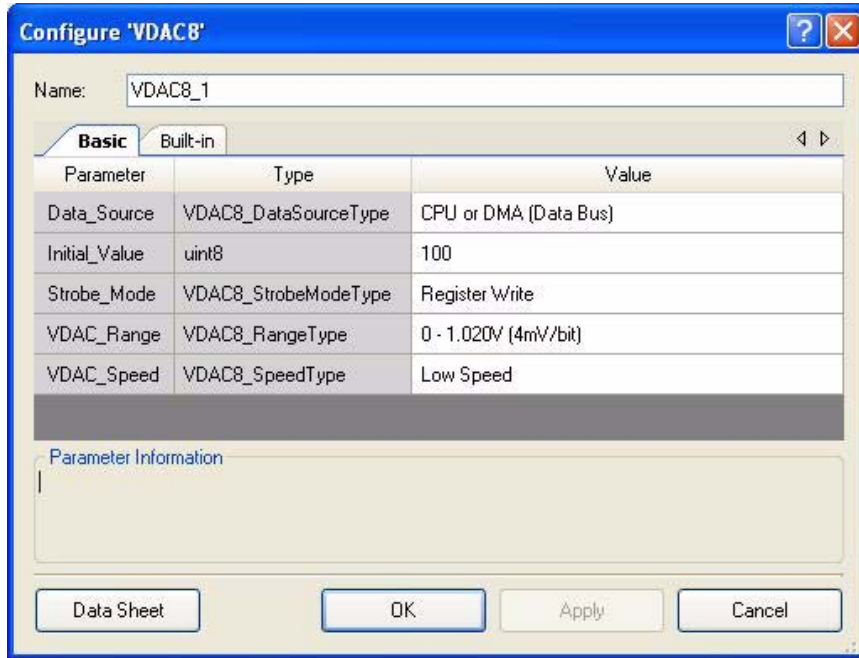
Configure 'VDAC8'

Name: VDAC8_1

Basic | Built-in

| Parameter | Type | Value |
|---|---|---|
| Data_Source | VDAC8_DataSourceType | CPU or DMA (Data Bus) |
| Initial_Value | uint8 | 100 |
| Strobe_Mode | VDAC8_StrobeModeType | Register Write |
| VDAC_Range | VDAC8_RangeType | 0 - 1.020V (4mV/bit) |
| VDAC_Speed | VDAC8_SpeedType | Low Speed |

Parameter Information

Data Sheet | OK | Apply | Cancel